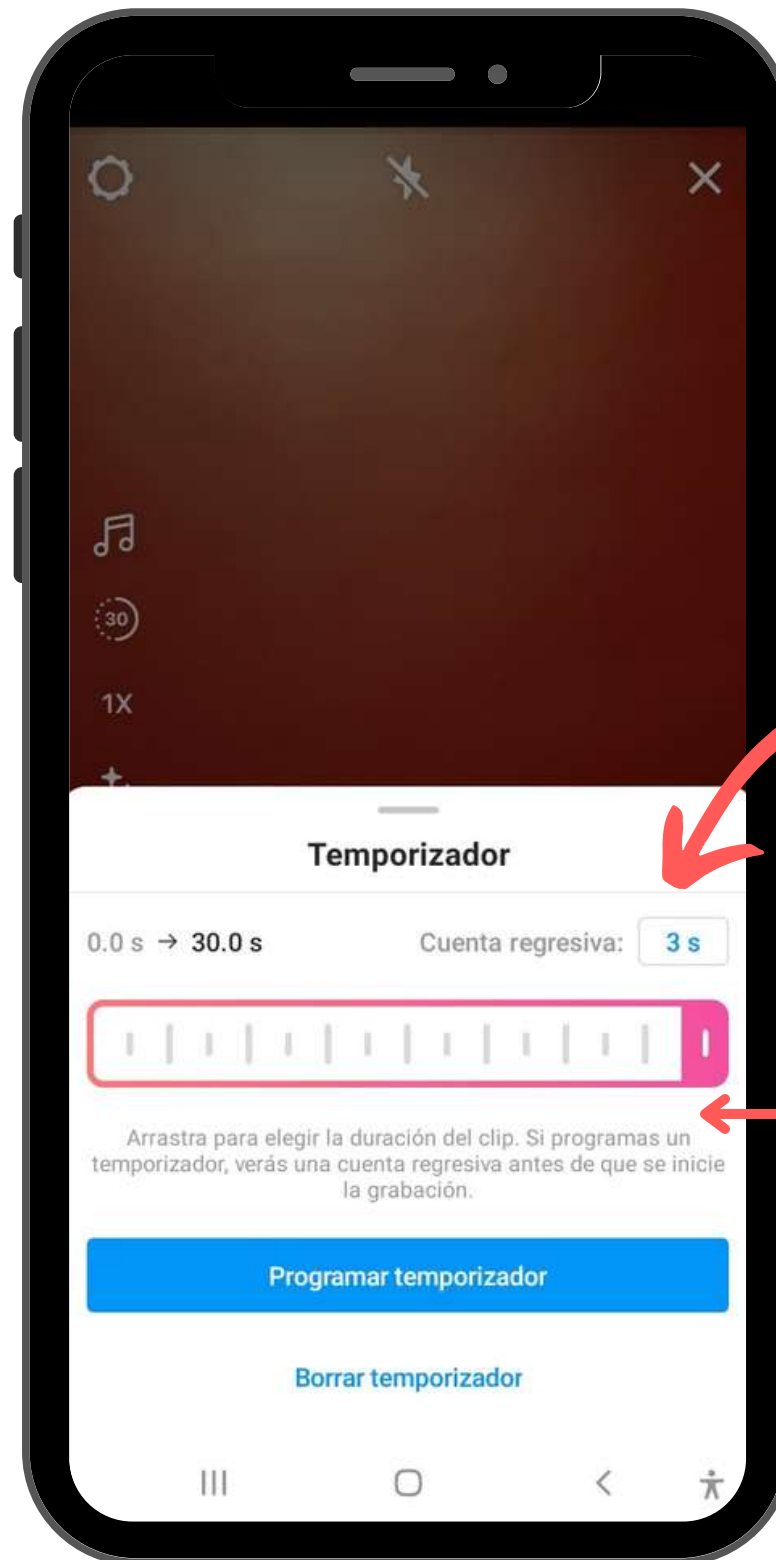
30

1X

Temporizador

0.0 s → 30.0 s

Cuenta regresiva: 3 s

Arrastra para elegir la duración del clip. Si programas un temporizador, verás una cuenta regresiva antes de que se inicie la grabación.

Programar temporizador

Borrar temporizador